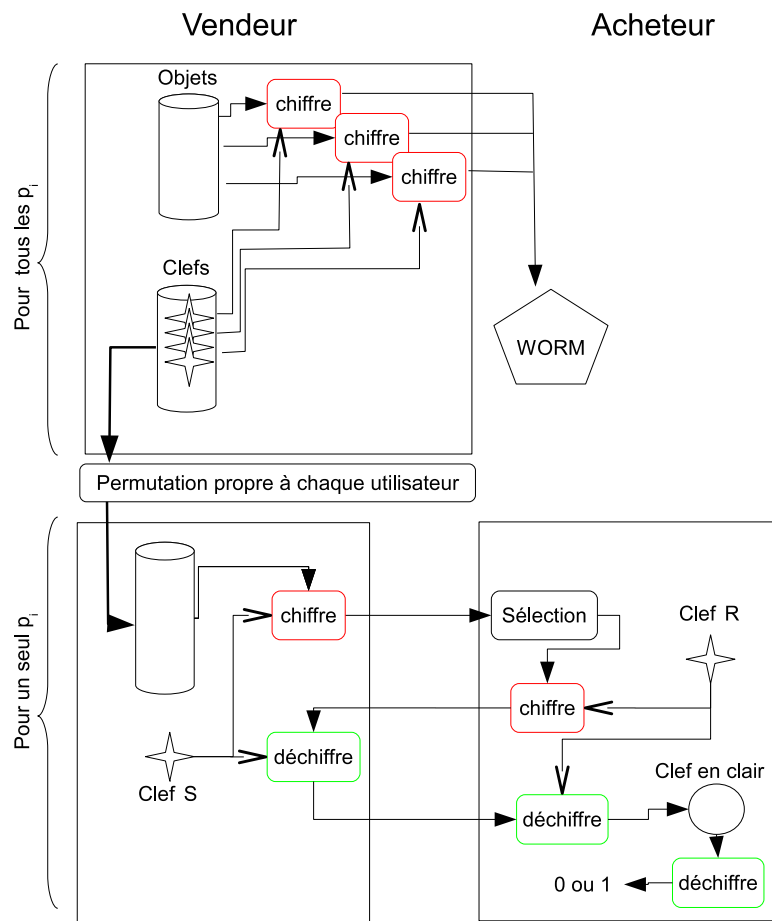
Vendeur

Acheteur

Pour tous les $p_i$

Objets

chiffre

chiffre

chiffre

Clefs

WORM

Permutation propre à chaque utilisateur

Pour un seul $p_i$

chiffre

Sélection

Clef R

chiffre

déchiffre

Clef S

Clef en clair

déchiffre

0 ou 1

déchiffre